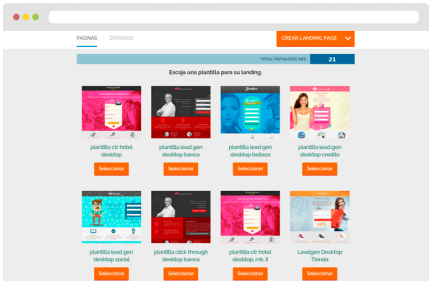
PÁGINAS DOMINIOS

CREAR LANDING PAGE

TOTAL VISITAS ESTE MES 21

Escoja una plantilla para su landing.

plantilla ctr hotel desktop

Seleccionar

plantilla lead gen desktop banca

Seleccionar

plantilla lead gen desktop belleza

Seleccionar

plantilla lead gen desktop credito

Seleccionar

plantilla lead gen desktop social

Seleccionar

plantilla click through desktop banca

Seleccionar

plantilla lead gen desktop, mk II

Seleccionar

Leadgen Desktop Tienda

Seleccionar